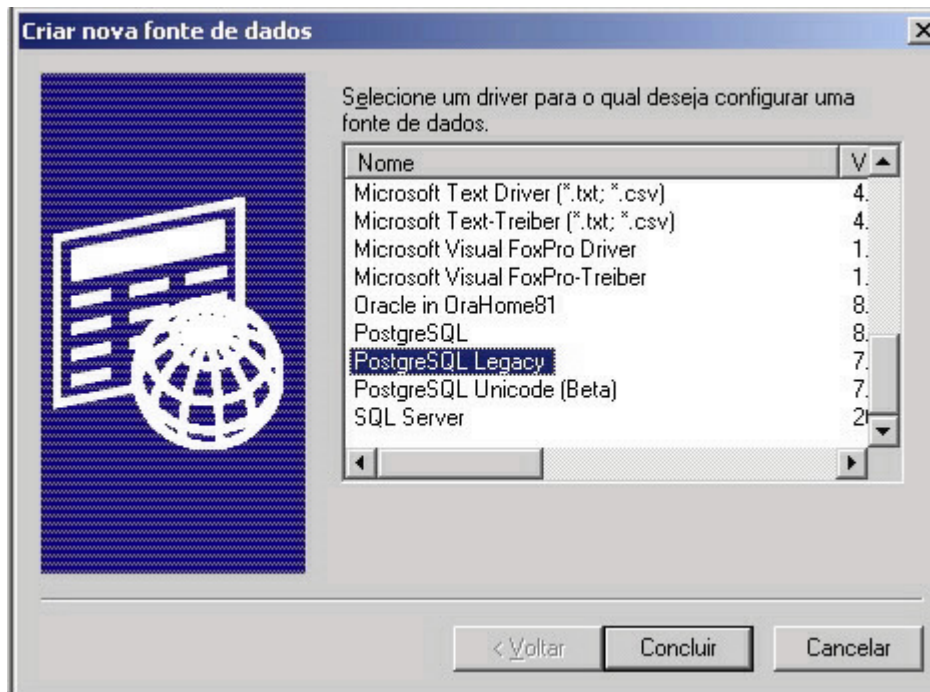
Criar nova fonte de dados

Selecione um driver para o qual deseja configurar uma fonte de dados.

| Nome | V |
|---|---|
| Microsoft Text Driver (*.txt; *.csv) | 4. |
| Microsoft Text-Treiber (*.txt; *.csv) | 4. |
| Microsoft Visual FoxPro Driver | 1. |
| Microsoft Visual FoxPro-Treiber | 1. |
| Oracle in OraHome81 | 8. |
| PostgreSQL | 8. |
| PostgreSQL Legacy | 7. |
| PostgreSQL Unicode (Beta) | 7. |
| SQL Server | 2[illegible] |

< Voltar    Concluir    Cancelar